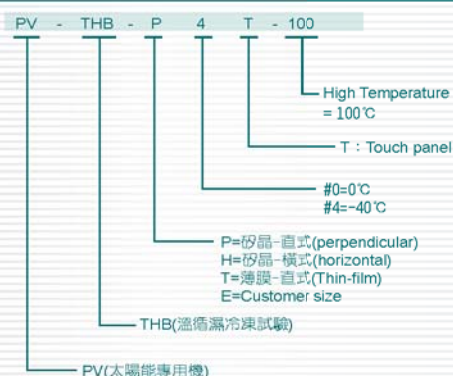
PV - THB - P 4 T - 100

High Temperature
= 100℃

T：Touch panel

#0=0℃
#4=-40℃

P=矽晶-直式(perpendicular)
H=矽晶-橫式(horizontal)
T=薄膜-直式(Thin-film)
E=Customer size

THB(溫循濕冷凍試驗)

PV(太陽能專用機)